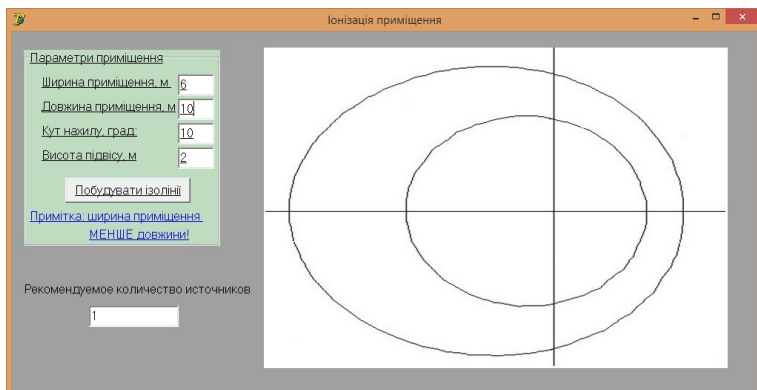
Іонізація приміщення

Параметри приміщення

Ширина приміщення, м: 6

Довжина приміщення, м 10

Кут нахилу, град: 10

Висота підвісу, м 2

Побудувати ізолінії

Примітка: ширина приміщення МЕНШЕ довжини!

Рекомендуемое количество источников

1